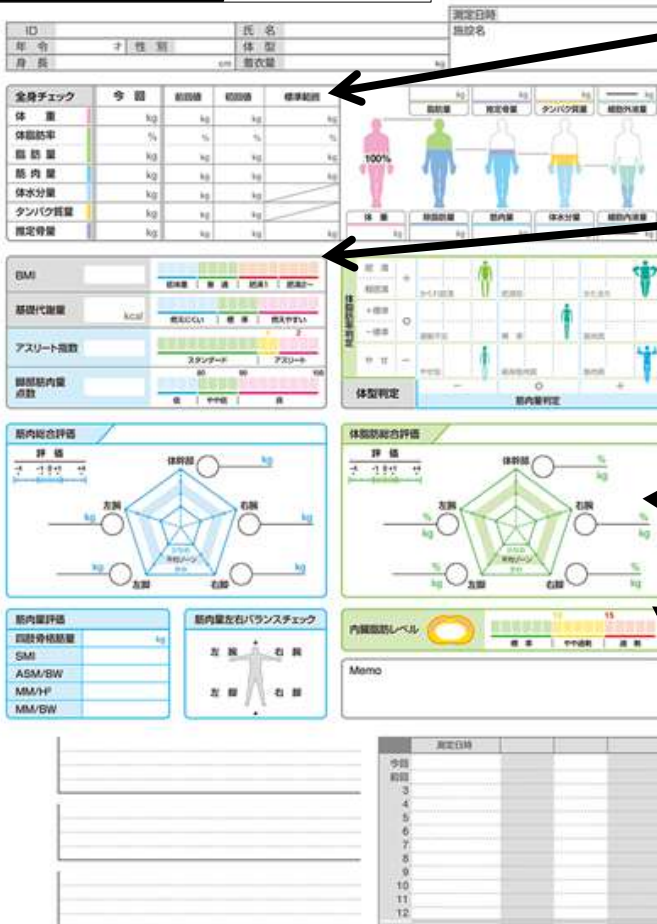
ID
年齢 才 性別
身長 cm
氏名
体型
着衣量 kg
測定日時
施設名

全身チェック | 今回 | 前回値 | 初回値 | 標準範囲
体重 kg kg kg kg
体脂肪率 % % % %
脂肪量 kg kg kg kg
筋肉量 kg kg kg kg
体水分量 kg kg kg
タンパク質量 kg kg kg
推定骨量 kg kg kg

kg kg kg kg
脂肪量 推定骨量 タンパク質量 細胞外液量
100%
体重 除脂肪量 筋肉量 体水分量 細胞内液量
kg

BMI
低体重 | 普通 | 肥満1 | 肥満2~
基礎代謝量 kcal
燃えにくい | 標準 | 燃えやすい
アスリート指数
1 2
スタンダード | アスリート
脚部筋肉量点数
80 90 100
低 | やや低 | 高

体脂肪率判定
肥満 +
軽肥満
+標準 ○
-標準
やせ -
体型判定
- ○ +
筋肉量判定

筋肉総合評価
評価
-4 -1 0 +1 +4
体幹部 kg
左腕 kg
右腕 kg
kg 左脚
右脚 kg

体脂肪総合評価
評価
-4 -1 0 +1 +4
体幹部 % kg
左腕 % kg
右腕 % kg
% kg 左脚
右脚 % kg

筋肉量評価
四肢骨格筋量 kg
SMI
ASM/BW
MM/H²
MM/BW

筋肉量左右バランスチェック
左腕 右腕
左脚 右脚

内臓脂肪レベル
10 15
標準 | やや過剰 | 過剰

Memo

測定日時
今回
前回
3
4
5
6
7
8
9
10
11
12